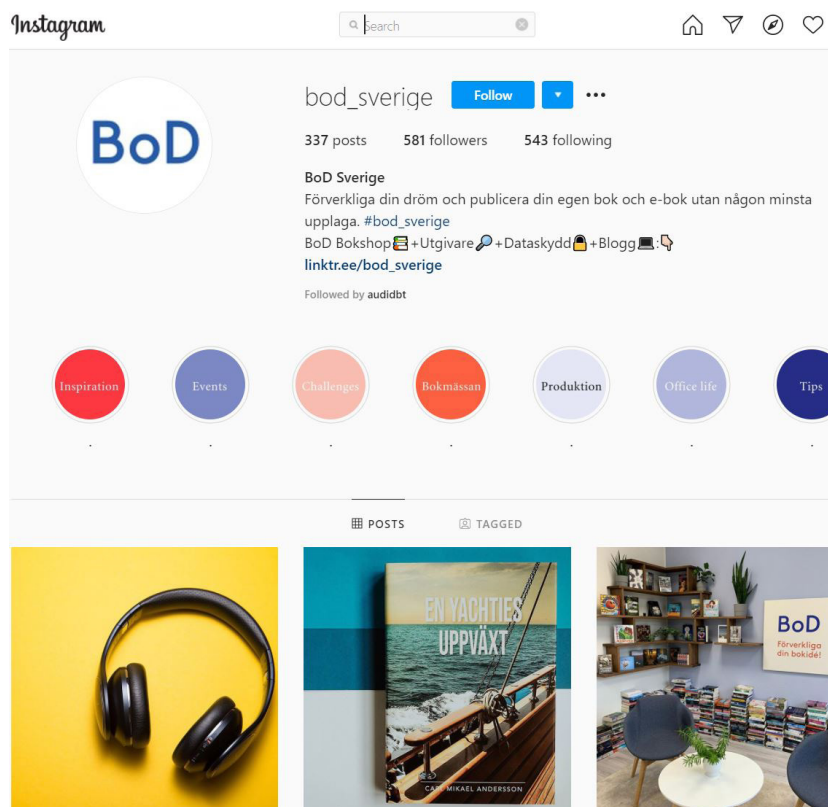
Instagram

Search

bod_sverige Follow ▾ •••

337 posts 581 followers 543 following

BoD Sverige
Förverkliga din dröm och publicera din egen bok och e-bok utan någon minsta upplaga. #bod_sverige
BoD Bokshop📚+Utgivare🔎+Dataskydd🔒+Blogg💻:👇
linktr.ee/bod_sverige

Followed by audidbt

BoD

Inspiration
.
Events
.
Challenges
.
Bokmässan
.
Produktion
.
Office life
.
Tips

POSTS TAGGED

EN YACHTIES UPPVÄXT
CAR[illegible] MIKAEL ANDERSSON

BoD
Förverkliga din bokidé!